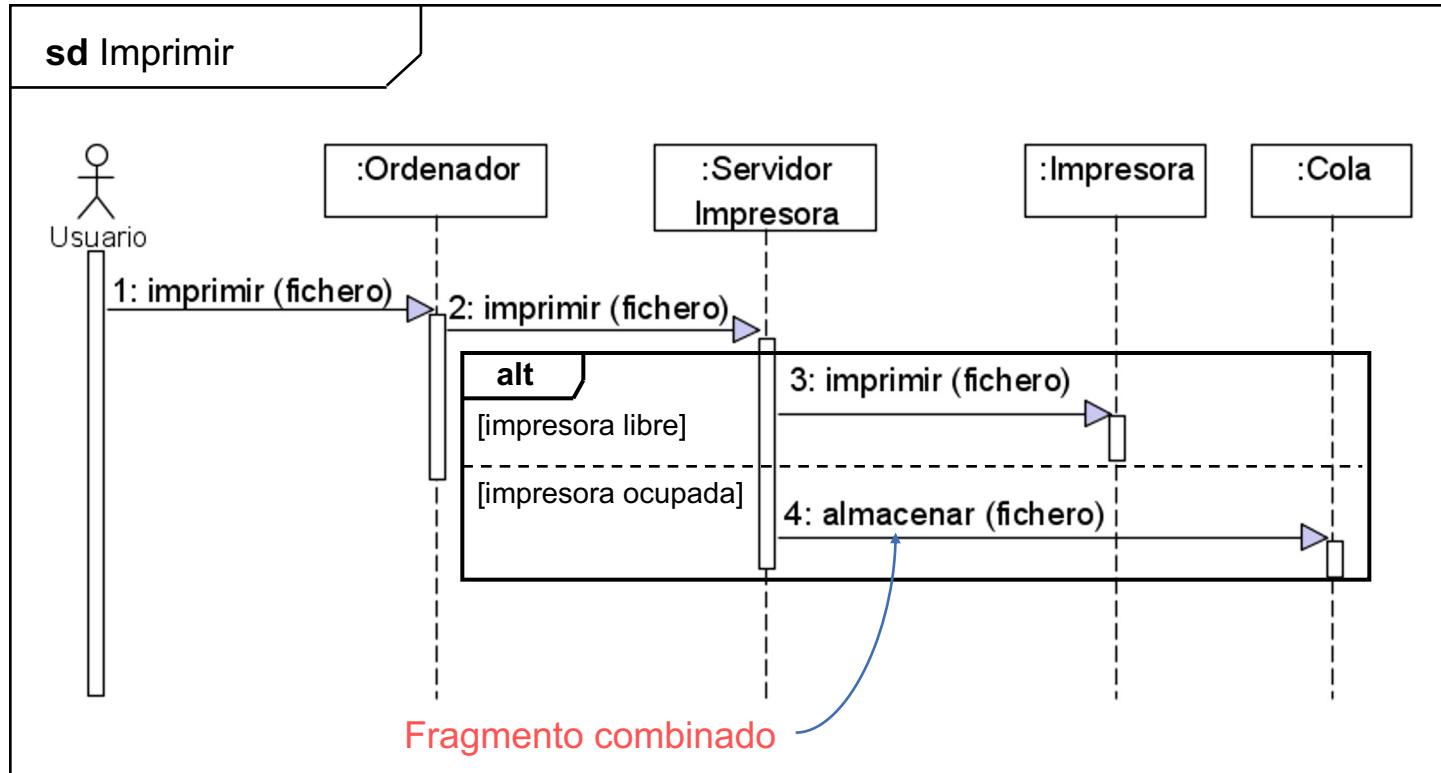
sd Imprimir

Usuario

:Ordenador

:Servidor Impresora

:Impresora

:Cola

1: imprimir (fichero)

2: imprimir (fichero)

alt

[impresora libre]

3: imprimir (fichero)

[impresora ocupada]

4: almacenar (fichero)

Fragmento combinado